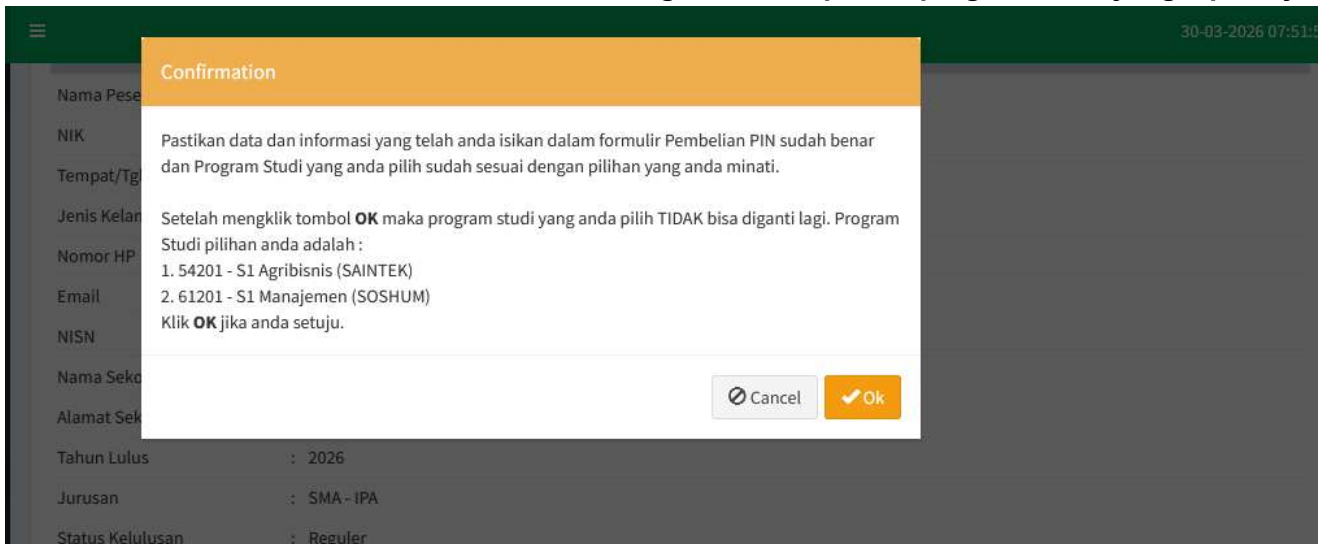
30-03-2026 07:51:5

Nama Pese
NIK
Tempat/Tg
Jenis Kelan
Nomor HP
Email
NISN
Nama Seko
Alamat Sek

Confirmation

Pastikan data dan informasi yang telah anda isikan dalam formulir Pembelian PIN sudah benar dan Program Studi yang anda pilih sudah sesuai dengan pilihan yang anda minati.

Setelah mengklik tombol **OK** maka program studi yang anda pilih TIDAK bisa diganti lagi. Program Studi pilihan anda adalah :
1. 54201 - S1 Agribisnis (SAINTEK)
2. 61201 - S1 Manajemen (SOSHUM)
Klik **OK** jika anda setuju.

Cancel
Ok

Tahun Lulus : 2026
Jurusan : SMA - IPA
Status Kelulusan : Reguler